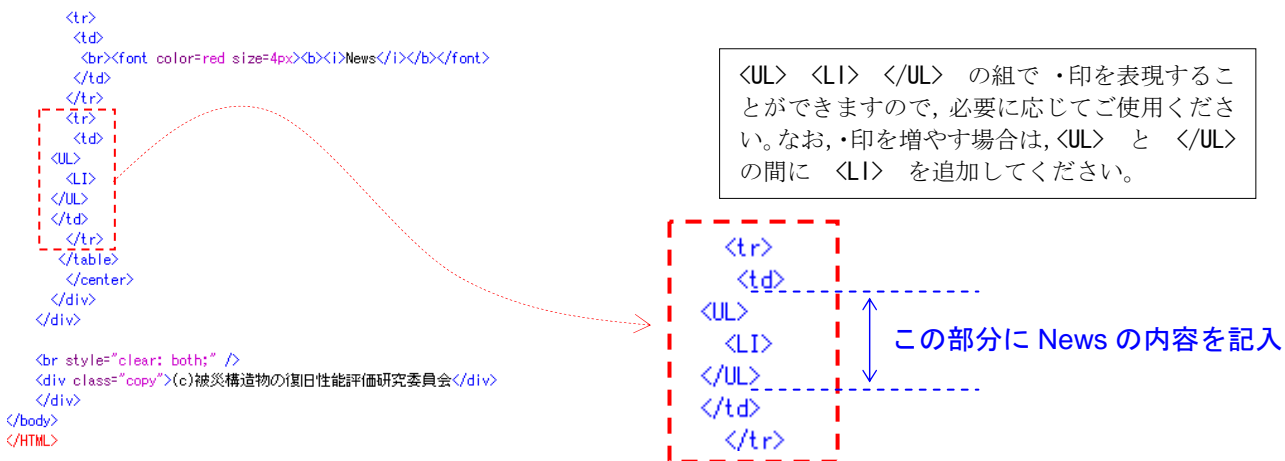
<tr>
<td>
<br><font color=red size=4px><b><i>News</i></b></font>
</td>
</tr>
<tr>
<td>
<UL>
<LI>
</UL>
</td>
</tr>
</table>
</center>
</div>
</div>

<br style="clear: both;" />
<div class="copy">(c)被災構造物の復旧性能評価研究委員会</div>
</div>
</body>
</HTML>

<UL> <LI> </UL> の組で ・印を表現することができますので, 必要に応じてご使用ください。なお, ・印を増やす場合は, <UL> と </UL> の間に <LI> を追加してください。

<tr>
<td>
<UL>
<LI>
</UL>
</td>
</tr>

この部分に News の内容を記入